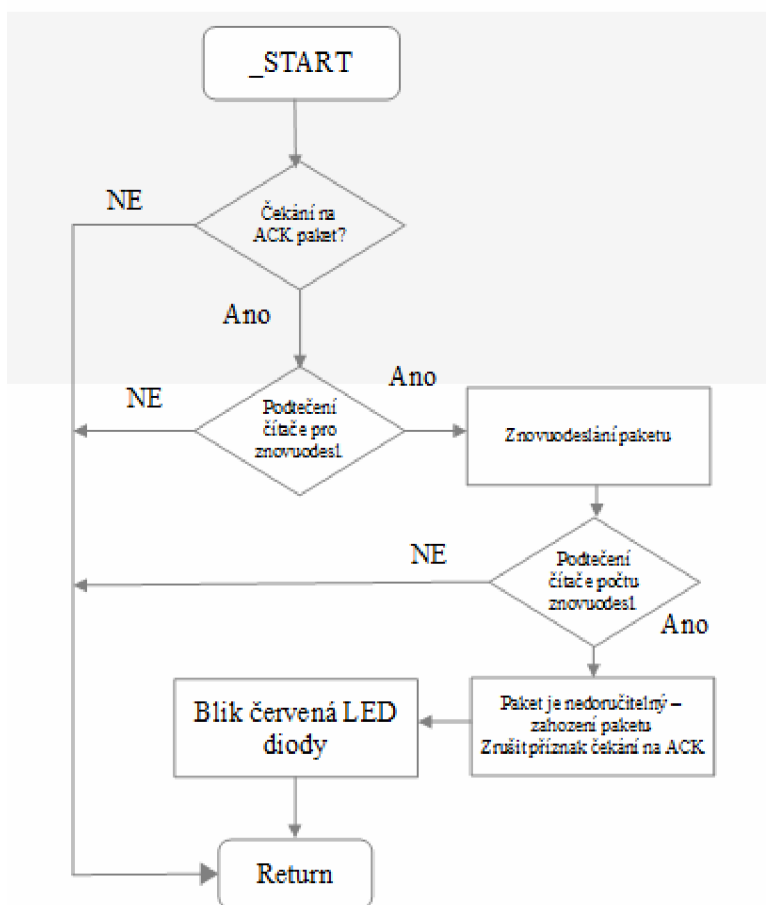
_START

Čekání na ACK paket?

NE

Ano

Podtečení čítače pro znovuodesl.

NE

Ano

Znovuodeslání paketu

Podtečení čítače počtu znovuodesl.

NE

Ano

Paket je nedoručitelný – zahození paketu
Zrušit příznak čekání na ACK

Blik červená LED diody

Return